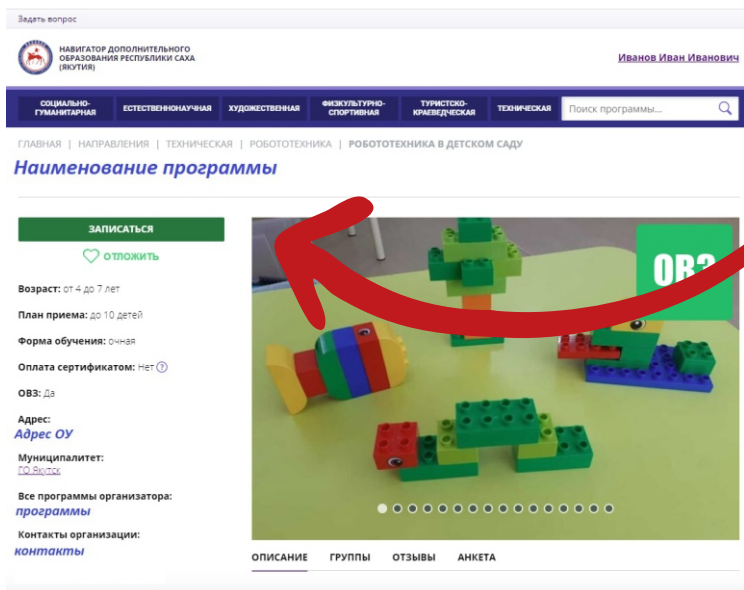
Задать вопрос

НАВИГАТОР ДОПОЛНИТЕЛЬНОГО ОБРАЗОВАНИЯ РЕСПУБЛИКИ САХА (ЯКУТИЯ)

Иванов Иван Иванович

СОЦИАЛЬНО-ГУМАНИТАРНАЯ | ЕСТЕСТВЕННОНАУЧНАЯ | ХУДОЖЕСТВЕННАЯ | ФИЗКУЛЬТУРНО-СПОРТИВНАЯ | ТУРИСТСКО-КРАЕВЕДЧЕСКАЯ | ТЕХНИЧЕСКАЯ

Поиск программы...

ГЛАВНАЯ | НАПРАВЛЕНИЯ | ТЕХНИЧЕСКАЯ | РОБОТОТЕХНИКА | РОБОТОТЕХНИКА В ДЕТСКОМ САДУ

Наименование программы

ЗАПИСАТЬСЯ

ОТЛОЖИТЬ

Возраст: от 4 до 7 лет

План приема: до 10 детей

Форма обучения: очная

Оплата сертификатом: Нет

ОВЗ: Да

Адрес:
Адрес ОУ

Муниципалитет:
ГО Якутск

Все программы организатора:
программы

Контакты организации:
контакты

ОВЗ

ОПИСАНИЕ | ГРУППЫ | ОТЗЫВЫ | АНКЕТА